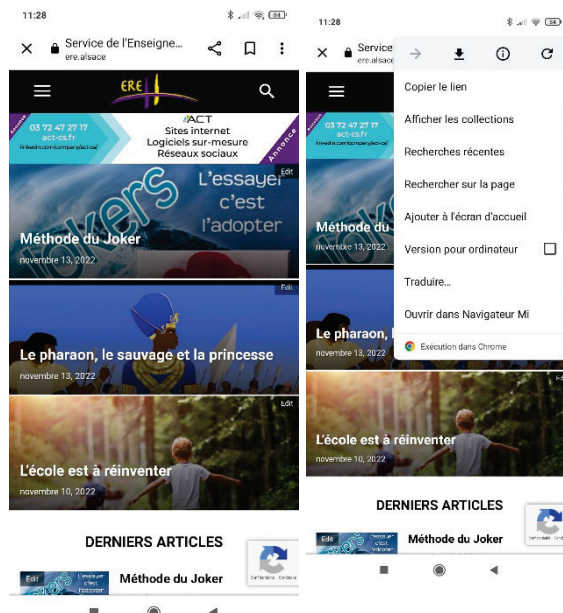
11:28

Service de l'Enseigne...
ere.alsace

ERE

Annonce
03 72 47 27 17
act-cs.fr
linkedin.com/company/act-cs/
ACT
Sites internet
Logiciels sur-mesure
Réseaux sociaux
Annonce

Edit
L'essayer c'est l'adopter
Jokers
Méthode du Joker
novembre 13, 2022

Edit
Le pharaon, le sauvage et la princesse
novembre 13, 2022

Edit
L'école est à réinventer
novembre 10, 2022

DERNIERS ARTICLES

Edit
Méthode du Joker

Confidentialité - Conditions

11:28

Service
ere.alsace

Copier le lien
Afficher les collections
Recherches récentes
Rechercher sur la page
Ajouter à l'écran d'accueil
Version pour ordinateur
Traduire...
Ouvrir dans Navigateur Mi
Exécution dans Chrome

Méthode du
novembre 13, 2022

Le pharaon,
novembre 13, 2022

L'école est à réinventer
novembre 10, 2022

DERNIERS ARTICLES

Edit
Méthode du Joker

Confidentialité - Conditions